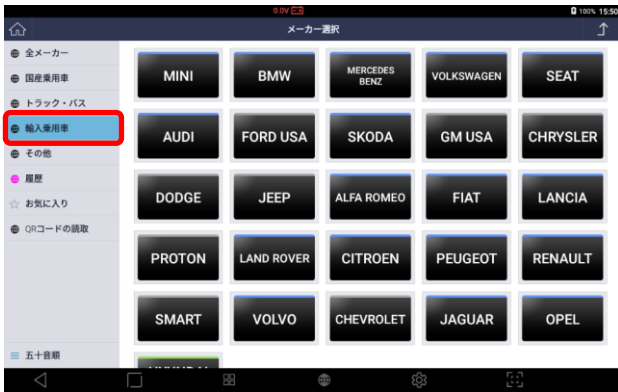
0.0V

100% 15:50

メーカー選択

全メーカー
国産乗用車
トラック・バス
輸入乗用車
その他
履歴
お気に入り
QRコードの読取

五十音順

| MINI | BMW | MERCEDES BENZ | VOLKSWAGEN | SEAT |
|---|---|---|---|---|
| AUDI | FORD USA | SKODA | GM USA | CHRYSLER |
| DODGE | JEEP | ALFA ROMEO | FIAT | LANCIA |
| PROTON | LAND ROVER | CITROEN | PEUGEOT | RENAULT |
| SMART | VOLVO | CHEVROLET | JAGUAR | OPEL |
| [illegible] | | | | |